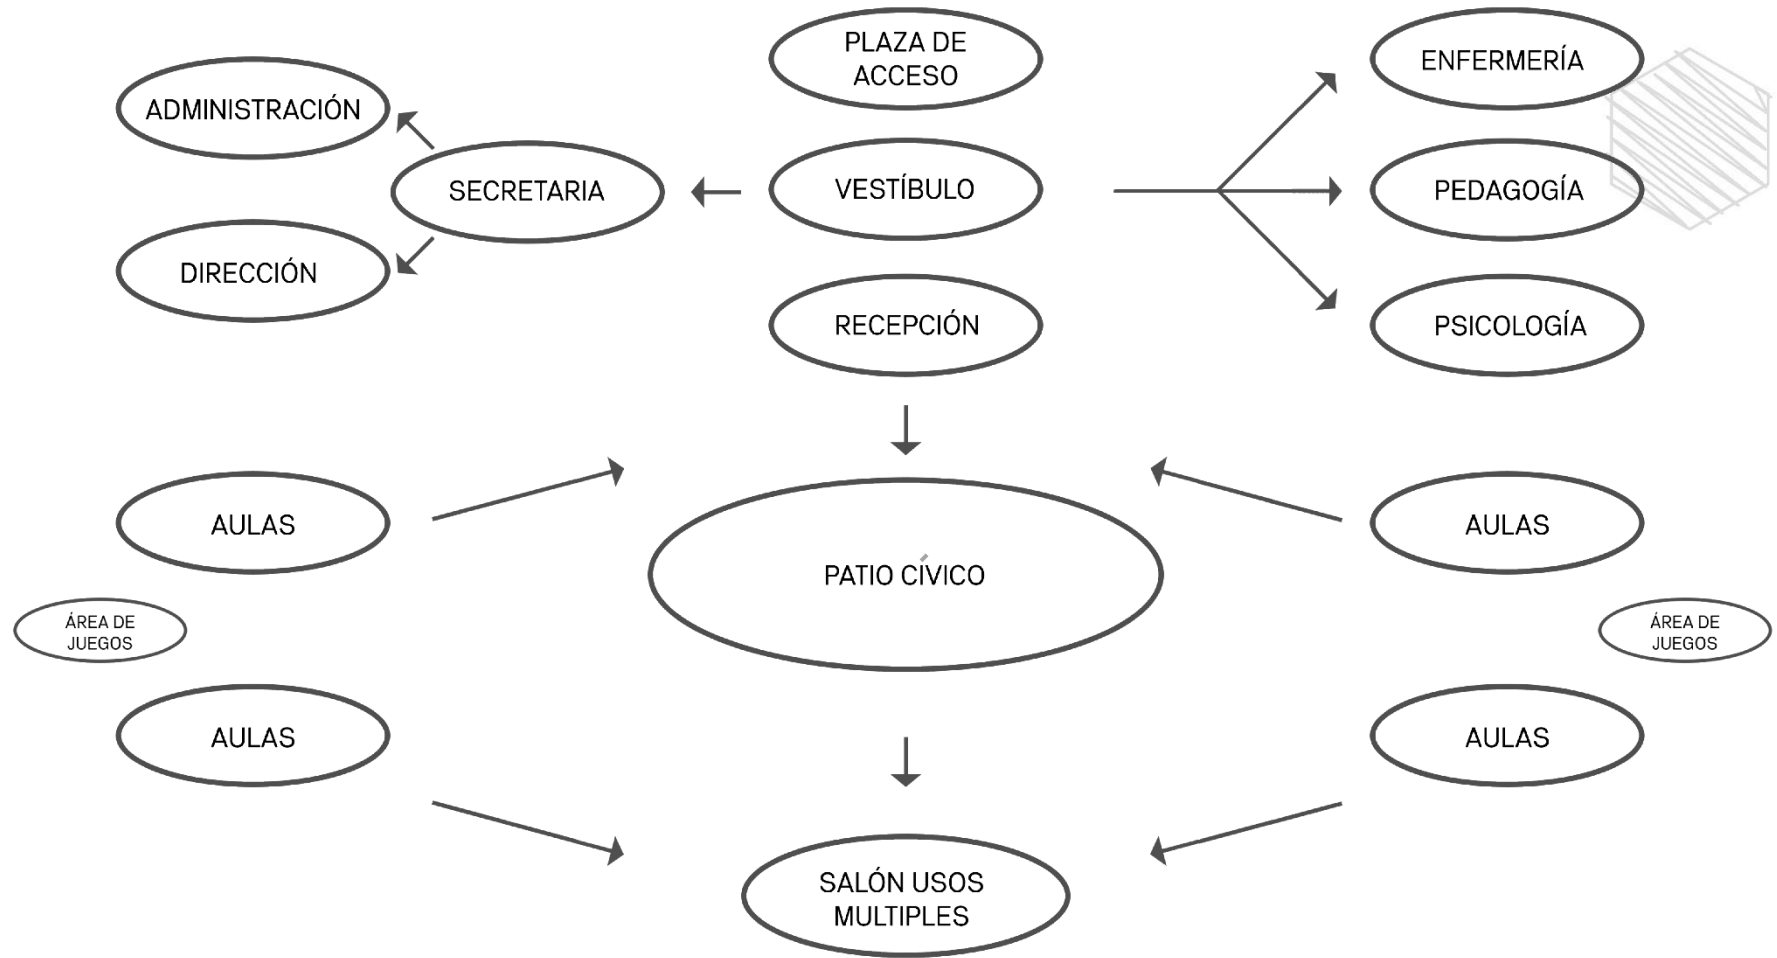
PLAZA DE ACCESO

ADMINISTRACIÓN

ENFERMERÍA

SECRETARIA

VESTÍBULO

PEDAGOGÍA

DIRECCIÓN

RECEPCIÓN

PSICOLOGÍA

AULAS

PATIO CÍVICO

AULAS

ÁREA DE JUEGOS

ÁREA DE JUEGOS

AULAS

AULAS

SALÓN USOS MULTIPLES